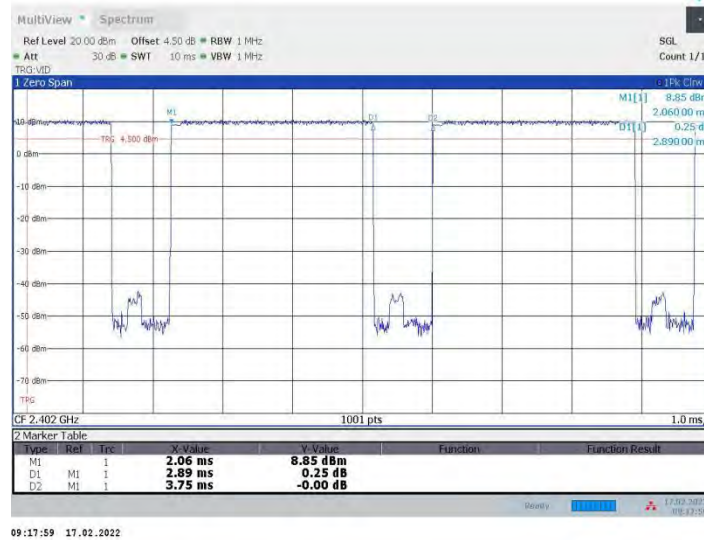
MultiView • Spectrum

Ref Level 20.00 dBm Offset 4.50 dB • RBW 1 MHz
• Att 30 dB • SWT 10 ms • VBW 1 MHz
TRG:VID

SGL
Count 1/1

1 Zero Span

1Pk Clrw
M1[1] 8.85 dBm
2.060 00 ms
D1[1] 0.25 dB
2.890 00 ms

M1
D1
D2

10 dBm
TRG 4.300 dBm
0 dBm
-10 dBm
-20 dBm
-30 dBm
-40 dBm
-50 dBm
-60 dBm
-70 dBm
TRG

CF 2.402 GHz
1001 pts
1.0 ms

2 Marker Table

| Type | Ref | Trc | X-Value | Y-Value | Function | Function Result |
|---|---|---|---|---|---|---|
| M1 | | 1 | 2.06 ms | 8.85 dBm | | |
| D1 | M1 | 1 | 2.89 ms | 0.25 dB | | |
| D2 | M1 | 1 | 3.75 ms | -0.00 dB | | |

Ready
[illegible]

09:17:59 17.02.2022